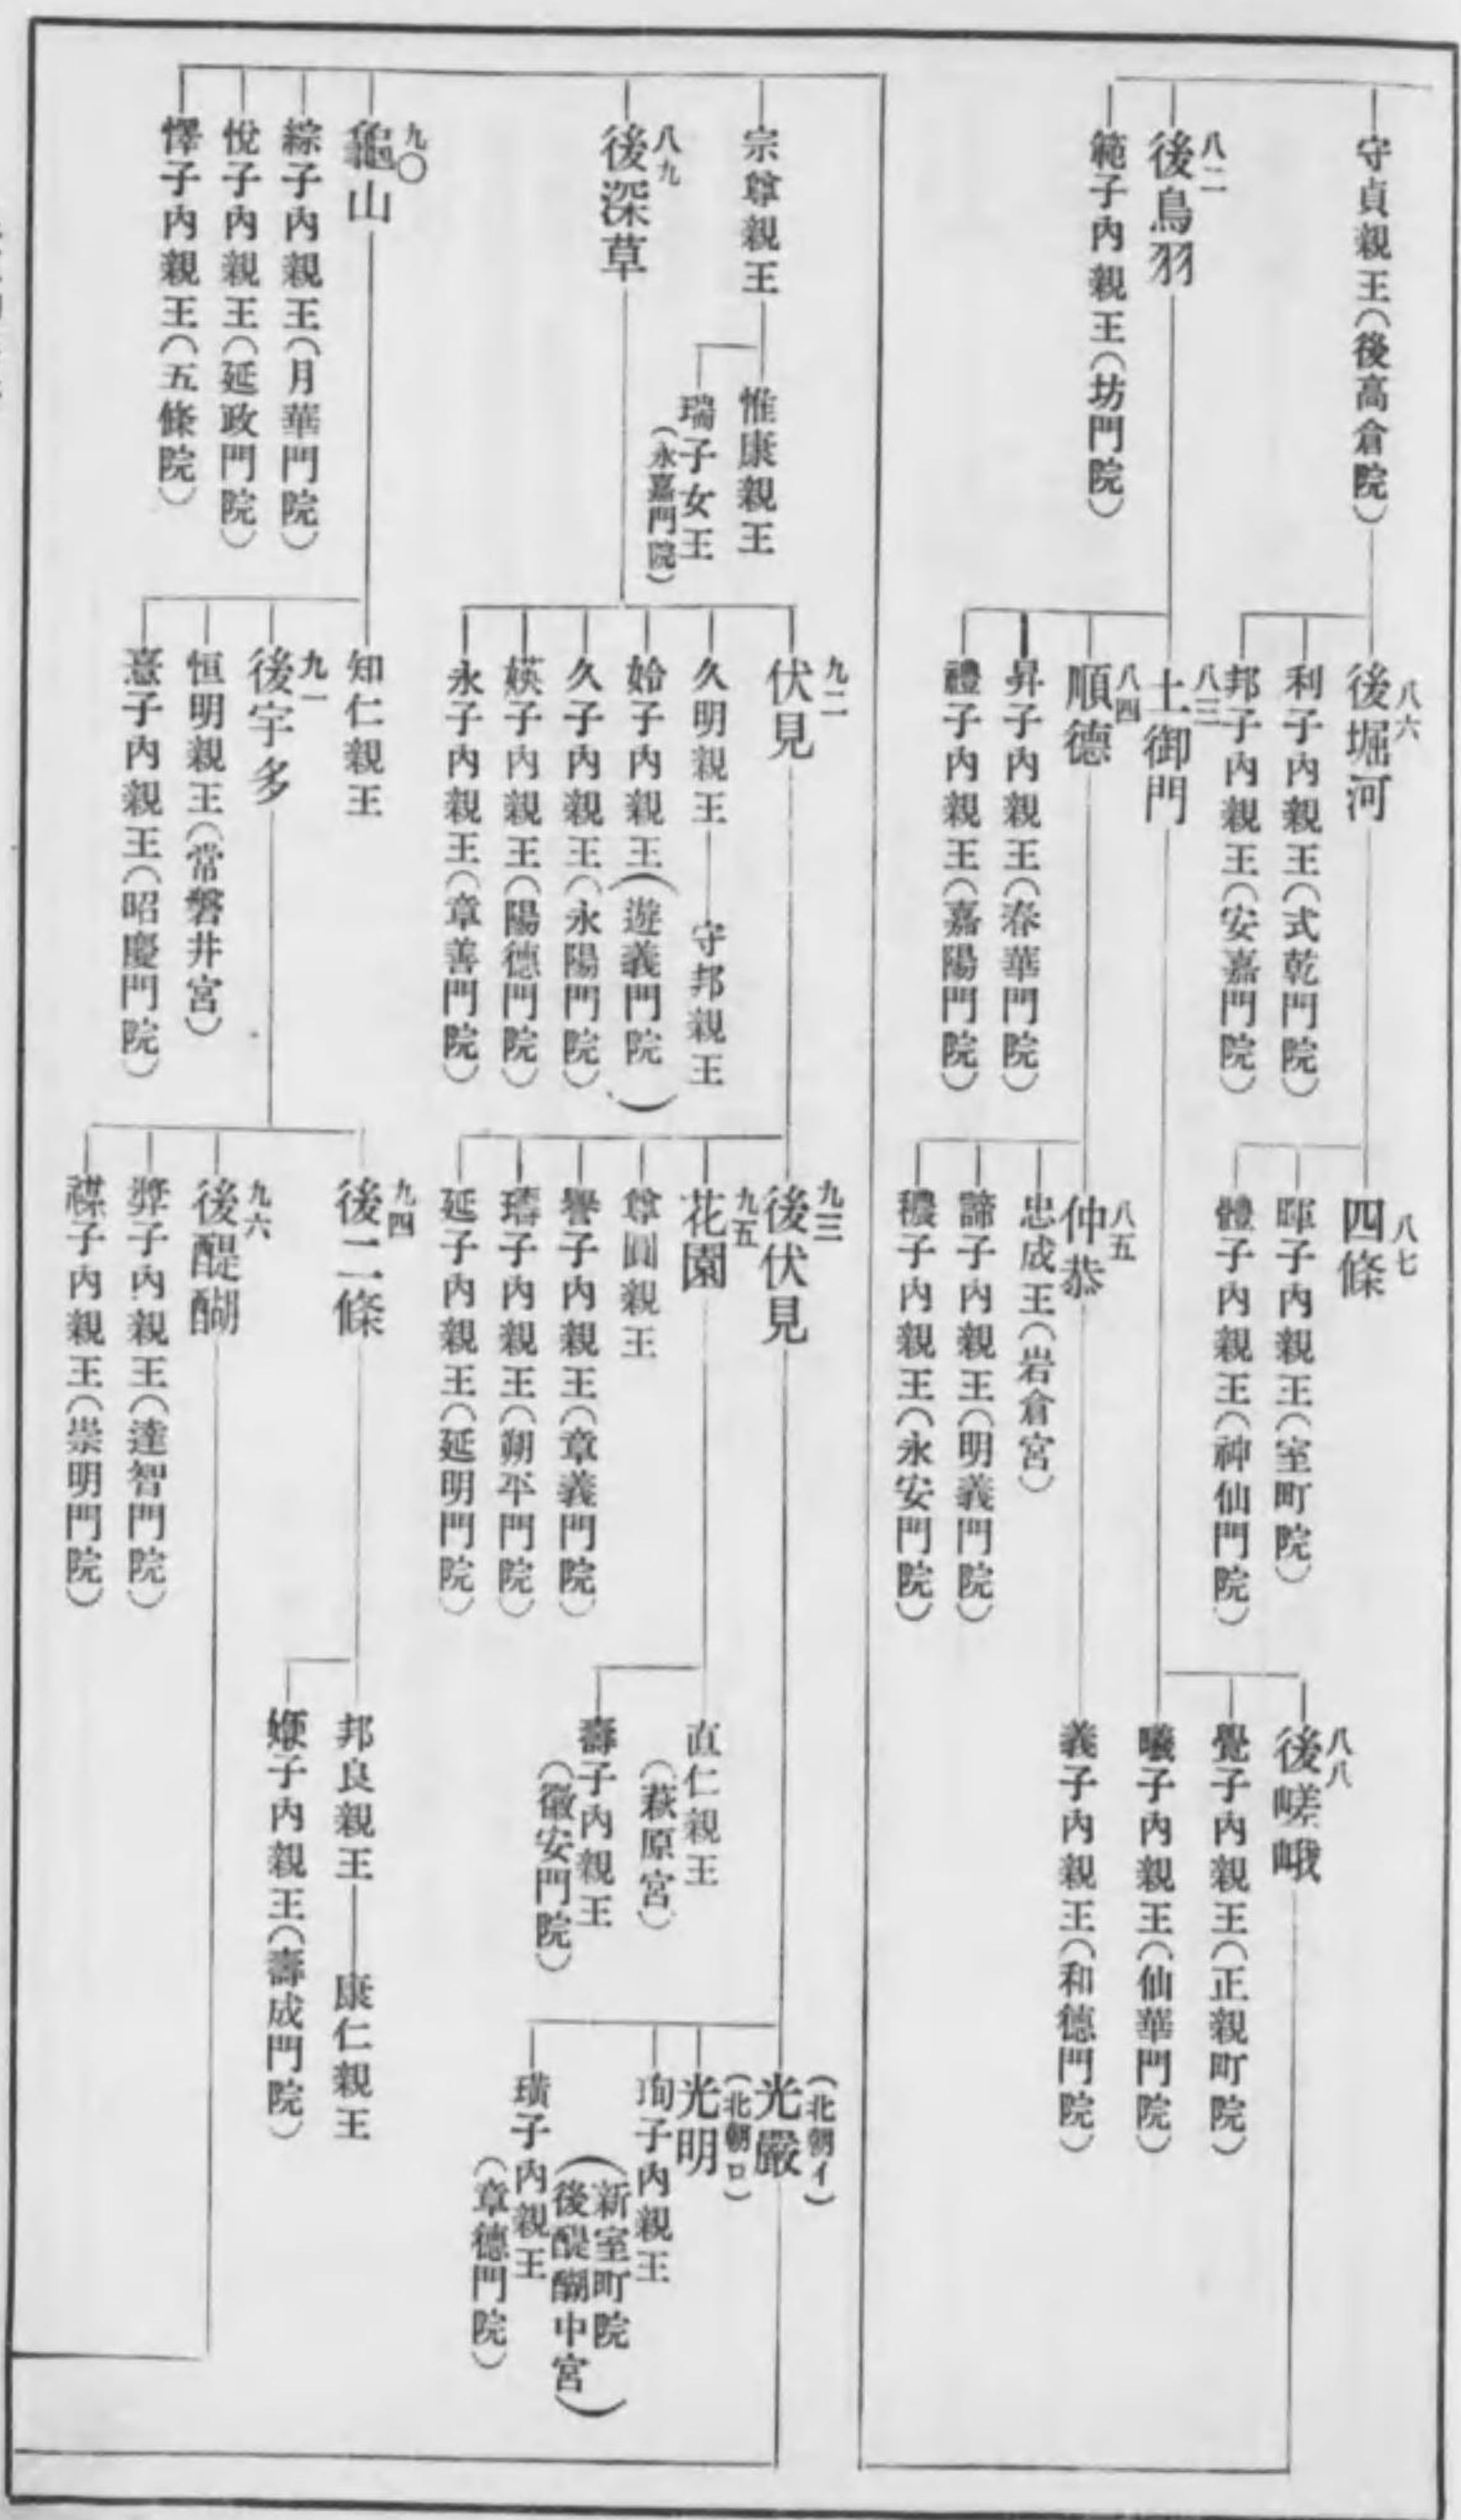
守貞親王(後高倉院)
八二 後鳥羽
範子内親王(坊門院)
八六 後堀河
利子内親王(式乾門院)
邦子内親王(安嘉門院)
八七 四條
暉子内親王(室町院)
體子内親王(神仙門院)
八三 土御門
八四 順德
昇子内親王(春華門院)
禮子内親王(嘉陽門院)
八五 仲恭
忠成王(岩倉宮)
諦子内親王(明義門院)
穠子内親王(永安門院)
八八 後嵯峨
覺子内親王(正親町院)
曦子内親王(仙華門院)
義子内親王(和德門院)

宗尊親王
惟康親王
瑞子女王(永嘉門院)
八九 後深草
九〇 龜山
綜子内親王(月華門院)
悅子内親王(延政門院)
懌子内親王(五條院)
九二 伏見
久明親王
守邦親王
姈子内親王(遊義門院)
久子内親王(永陽門院)
稜子内親王(陽德門院)
永子内親王(章善門院)
知仁親王
九一 後宇多
恒明親王(常磐井宮)
憙子内親王(昭慶門院)
九三 後伏見
九五 花園
尊圓親王
譽子内親王(章義門院)
璹子内親王(朔平門院)
延子内親王(延明門院)
九四 後二條
九六 後醍醐
奘子内親王(達智門院)
禖子内親王(崇明門院)
直仁親王(萩原宮)
壽子内親王(徽安門院)
邦良親王
康仁親王
嬞子内親王(壽成門院)
光嚴(北朝イ)
光明(北朝ロ)
珣子内親王(新室町院 後醍醐中宮)
璜子内親王(章德門院)